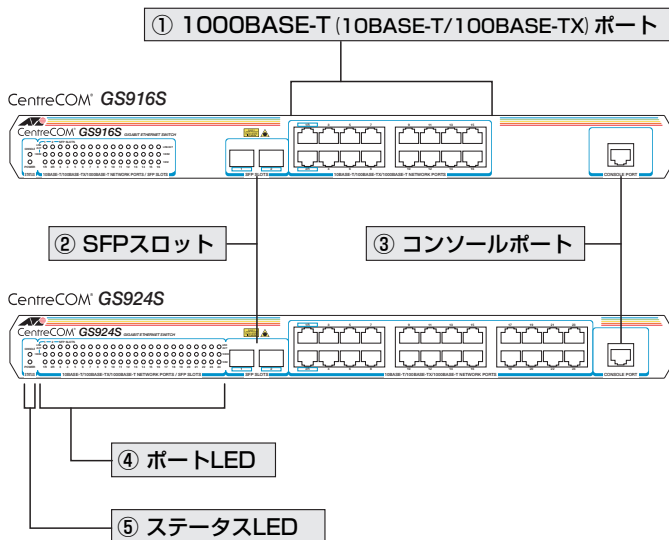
① 1000BASE-T (10BASE-T/100BASE-TX) ポート

CentreCOM® GS916S

CentreCOM GS916S GIGABIT ETHERNET SWITCH

10BASE-T/100BASE-TX/1000BASE-T NETWORK PORTS / SFP SLOTS

SFP SLOTS

10BASE-T/100BASE-TX/1000BASE-T NETWORK PORTS

CONSOLE PORT

② SFPスロット

③ コンソールポート

CentreCOM® GS924S

CentreCOM GS924S GIGABIT ETHERNET SWITCH

10BASE-T/100BASE-TX/1000BASE-T NETWORK PORTS / SFP SLOTS

SFP SLOTS

10BASE-T/100BASE-TX/1000BASE-T NETWORK PORTS

CONSOLE PORT

④ ポートLED

⑤ ステータスLED